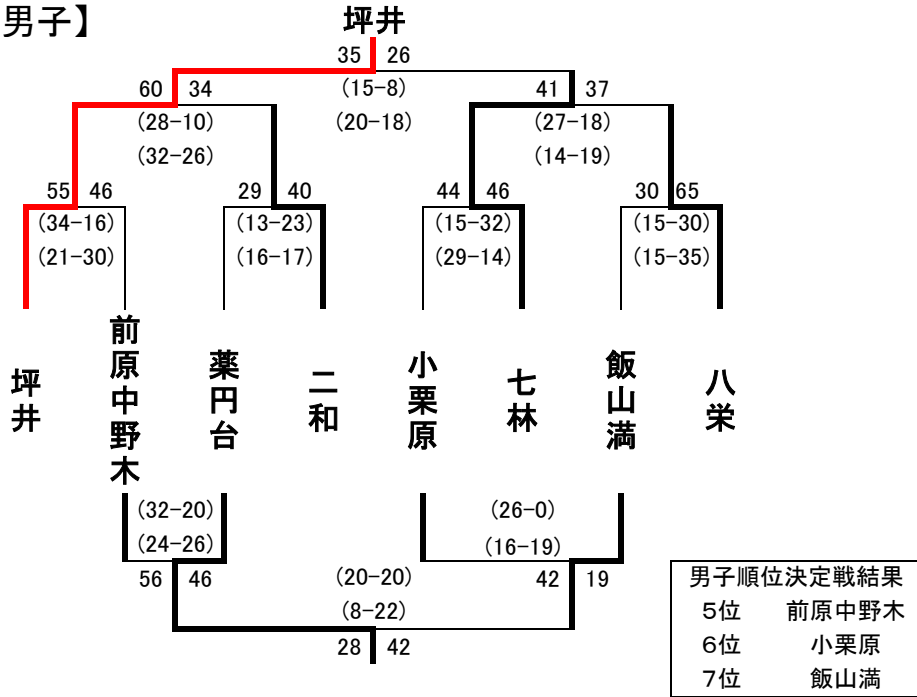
男子】

坪井

35 26

(15-8)

(20-18)

60 34

(28-10)

(32-26)

41 37

(27-18)

(14-19)

55 46

(34-16)

(21-30)

29 40

(13-23)

(16-17)

44 46

(15-32)

(29-14)

30 65

(15-30)

(15-35)

坪井

前原中野木

薬円台

二和

小栗原

七林

飯山満

八栄

(32-20)

(24-26)

56 46

(26-0)

(16-19)

42 19

(20-20)

(8-22)

28 42

| 男子順位決定戦結果 | |
|---|---|
| 5位 | 前原中野木 |
| 6位 | 小栗原 |
| 7位 | 飯山満 |